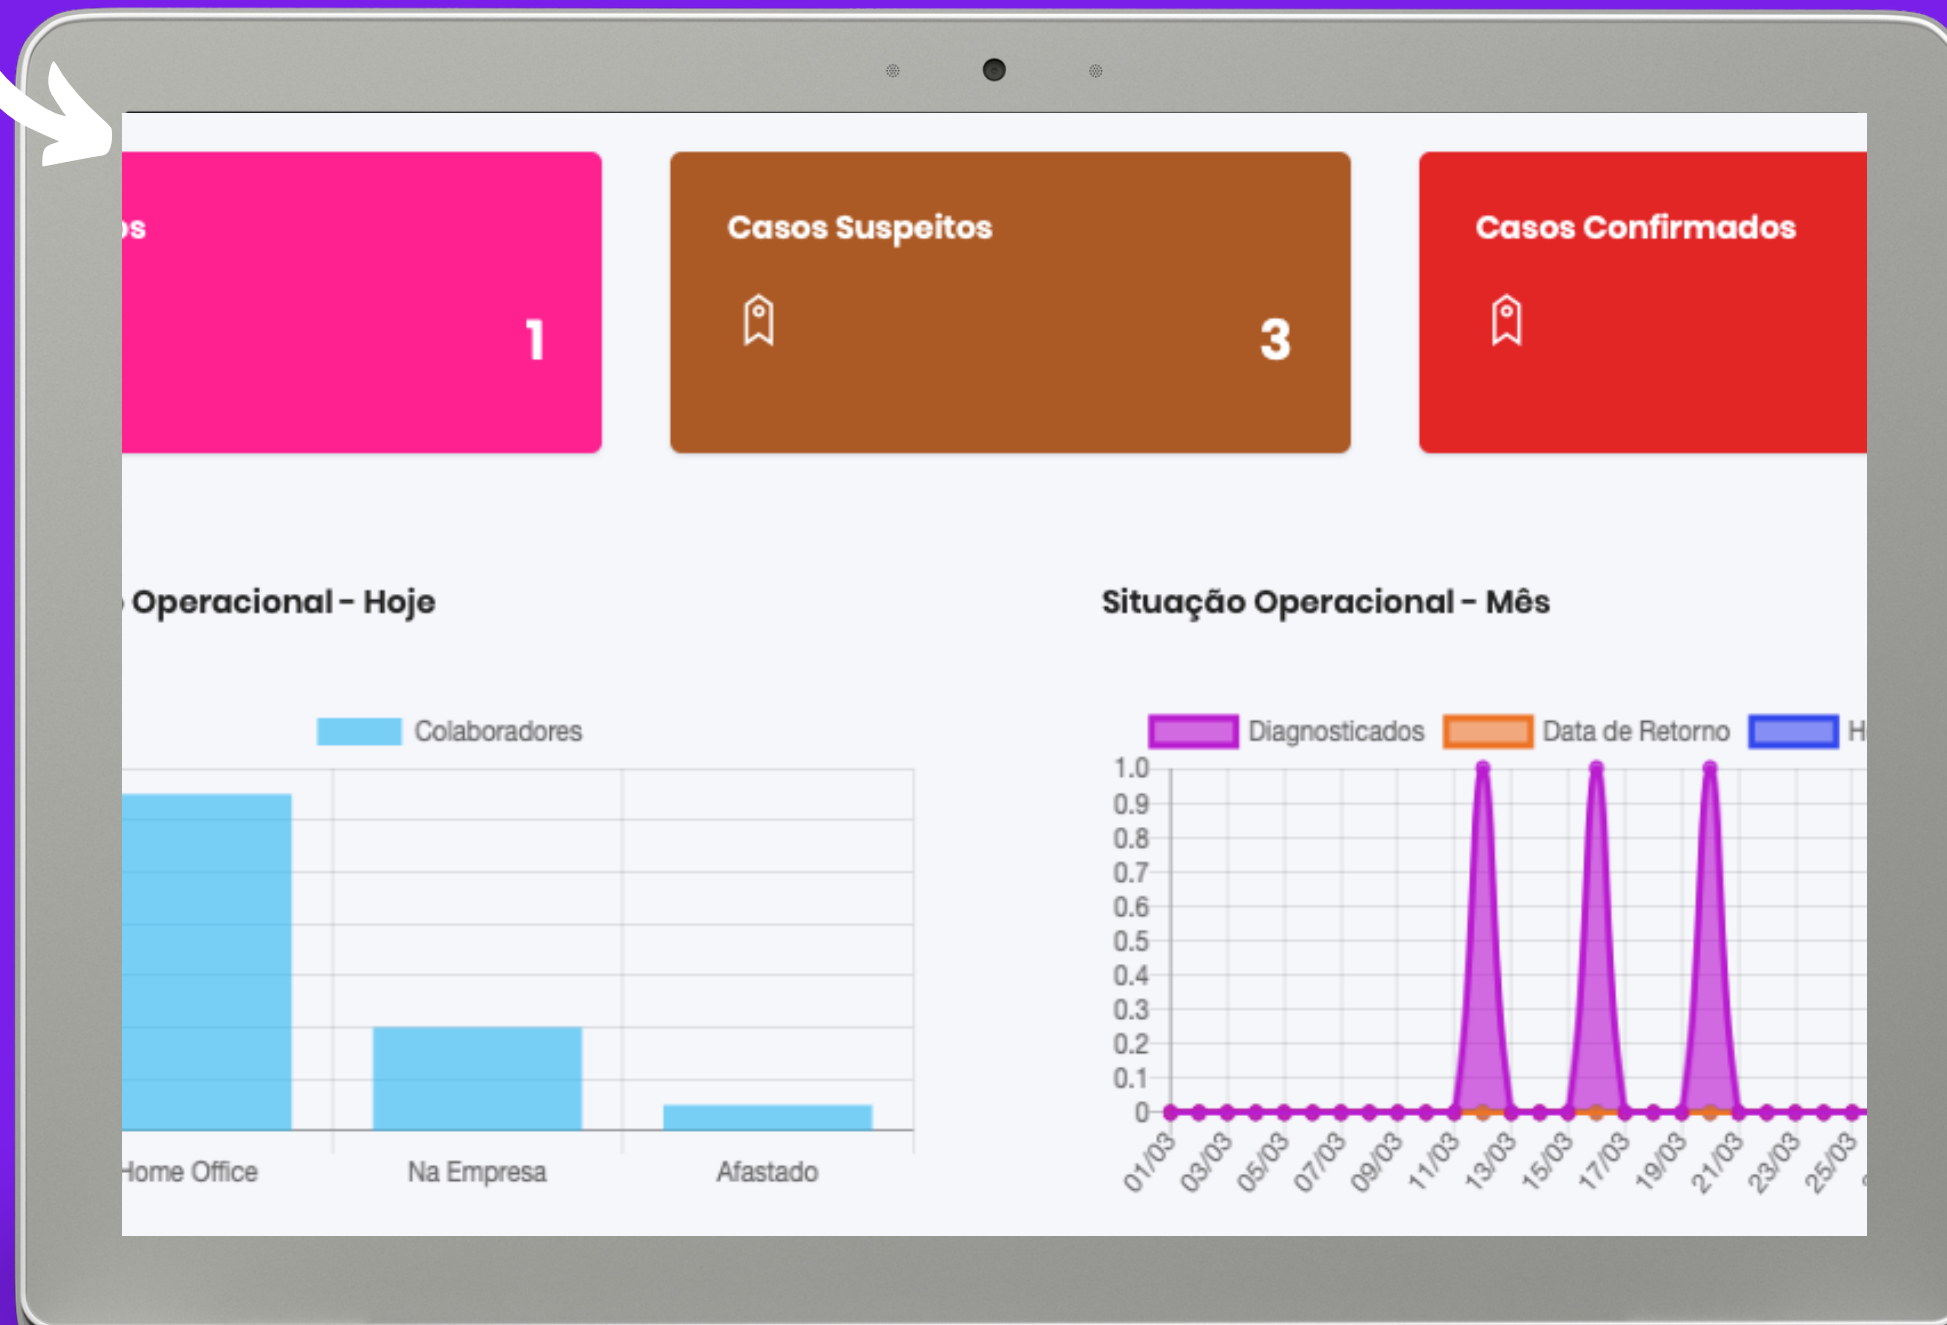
os

1

Casos Suspeitos

3

Casos Confirmados

Operacional - Hoje

Colaboradores

Home Office Na Empresa Afastado

Situação Operacional - Mês

Diagnosticados Data de Retorno H

1.0
0.9
0.8
0.7
0.6
0.5
0.4
0.3
0.2
0.1
0

01/03 03/03 05/03 07/03 09/03 11/03 13/03 15/03 17/03 19/03 21/03 23/03 25/03